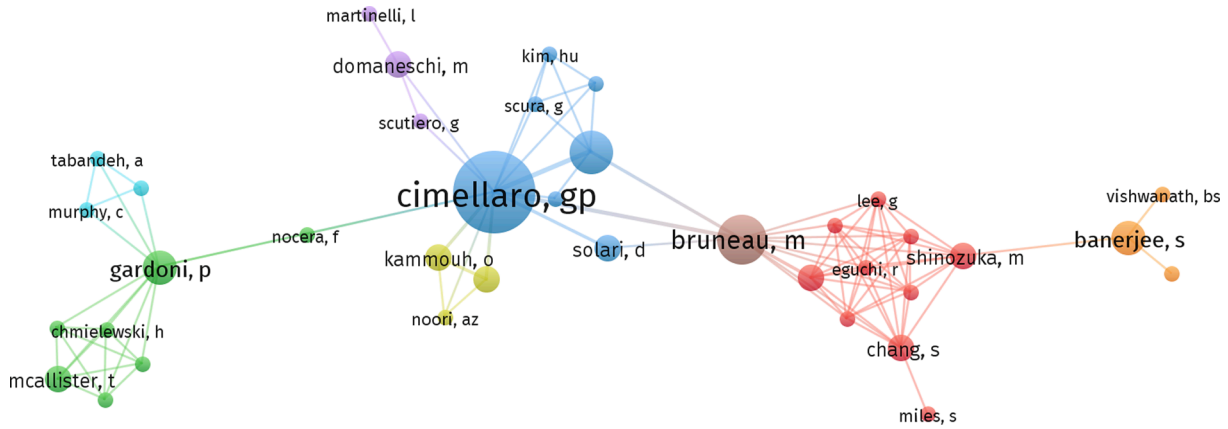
martinelli, l
domaneschi, m
kim, hu
scura, g
scutiero, g
tabandeh, a
murphy, c
cimellaro, gp
nocera, f
gardoni, p
kammouh, o
solari, d
bruneau, m
lee, g
eguchi, r
shinozuka, m
vishwanath, bs
banerjee, s
noori, az
chmielewski, h
mcallister, t
chang, s
miles, s